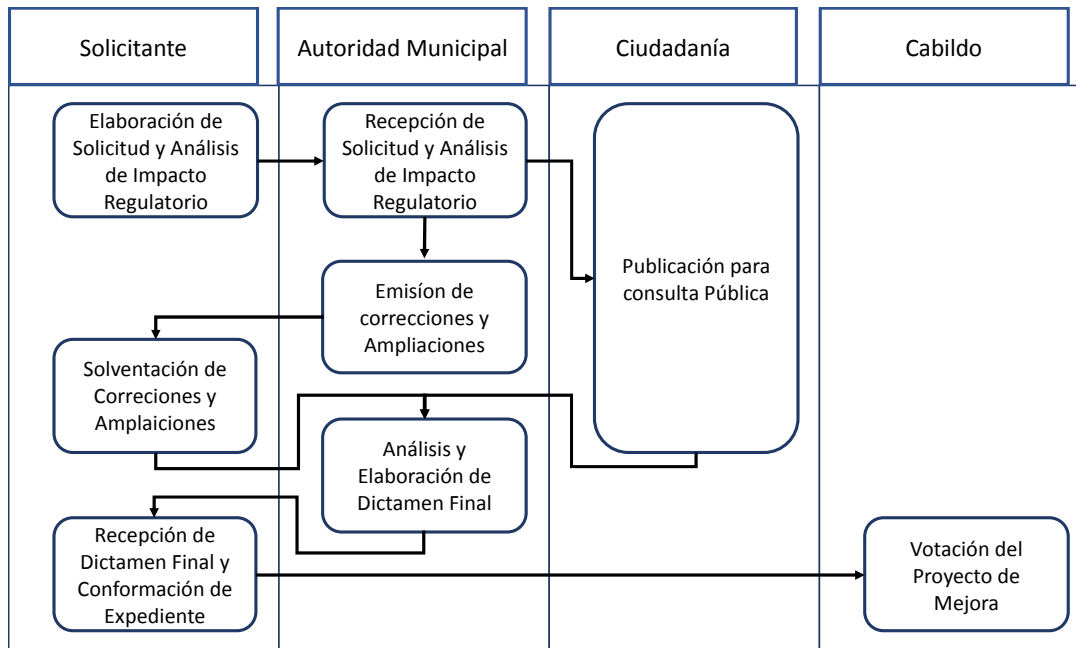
Solicitante

Autoridad Municipal

Ciudadanía

Cabildo

Elaboración de Solicitud y Análisis de Impacto Regulatorio

Recepción de Solicitud y Análisis de Impacto Regulatorio

Publicación para consulta Pública

Emisíon de correcciones y Ampliaciones

Solventación de Correciones y Amplaiciones

Análisis y Elaboración de Dictamen Final

Recepción de Dictamen Final y Conformación de Expediente

Votación del Proyecto de Mejora